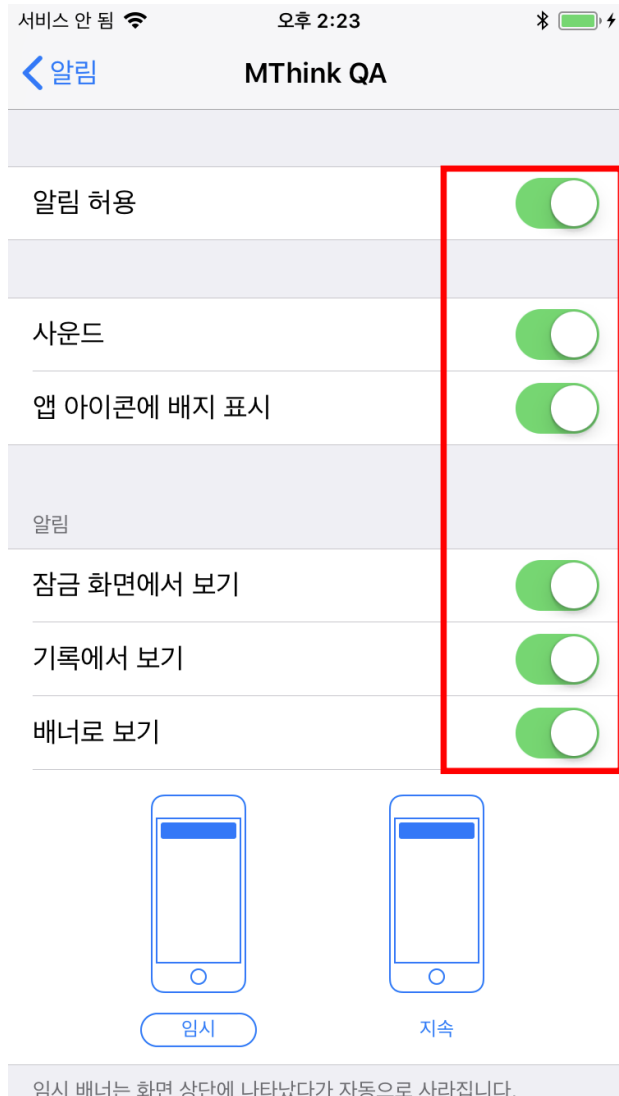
서비스 안 됨 오후 2:23

알림 MThink QA

알림 허용

사운드

앱 아이콘에 배지 표시

알림

잠금 화면에서 보기

기록에서 보기

배너로 보기

임시 지속

임시 배너는 화면 상단에 나타났다가 자동으로 사라집니다.